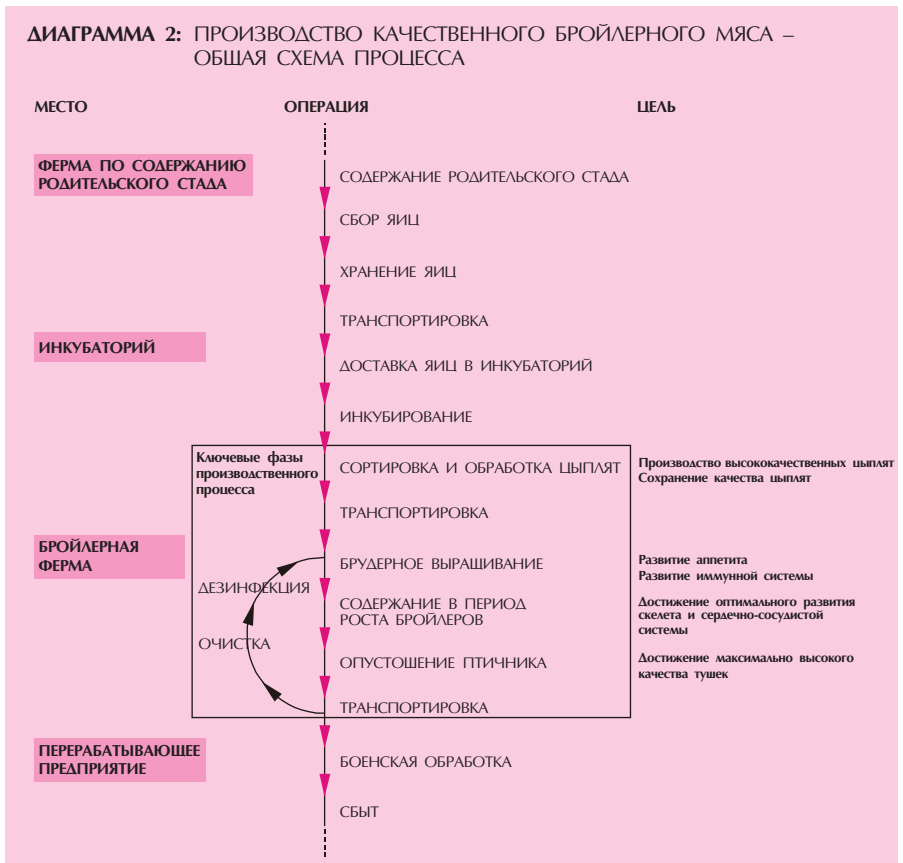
**ДИАГРАММА 2:** ПРОИЗВОДСТВО КАЧЕСТВЕННОГО БРОЙЛЕРНОГО МЯСА – ОБЩАЯ СХЕМА ПРОЦЕССА

МЕСТО

ОПЕРАЦИЯ

ЦЕЛЬ

ФЕРМА ПО СОДЕРЖАНИЮ РОДИТЕЛЬСКОГО СТАДА

СОДЕРЖАНИЕ РОДИТЕЛЬСКОГО СТАДА

СБОР ЯИЦ

ХРАНЕНИЕ ЯИЦ

ТРАНСПОРТИРОВКА

ИНКУБАТОРИЙ

ДОСТАВКА ЯИЦ В ИНКУБАТОРИЙ

ИНКУБИРОВАНИЕ

Ключевые фазы производственного процесса

СОРТИРОВКА И ОБРАБОТКА ЦЫПЛЯТ

Производство высококачественных цыплят
Сохранение качества цыплят

ТРАНСПОРТИРОВКА

БРОЙЛЕРНАЯ ФЕРМА

БРУДЕРНОЕ ВЫРАЩИВАНИЕ

Развитие аппетита
Развитие иммунной системы

ДЕЗИНФЕКЦИЯ

СОДЕРЖАНИЕ В ПЕРИОД РОСТА БРОЙЛЕРОВ

Достижение оптимального развития скелета и сердечно-сосудистой системы

ОЧИСТКА

ОПУСТОШЕНИЕ ПТИЧНИКА

Достижение максимально высокого качества тушек

ТРАНСПОРТИРОВКА

ПЕРЕРАБАТЫВАЮЩЕЕ ПРЕДПРИЯТИЕ

БОЕНСКАЯ ОБРАБОТКА

СБЫТ